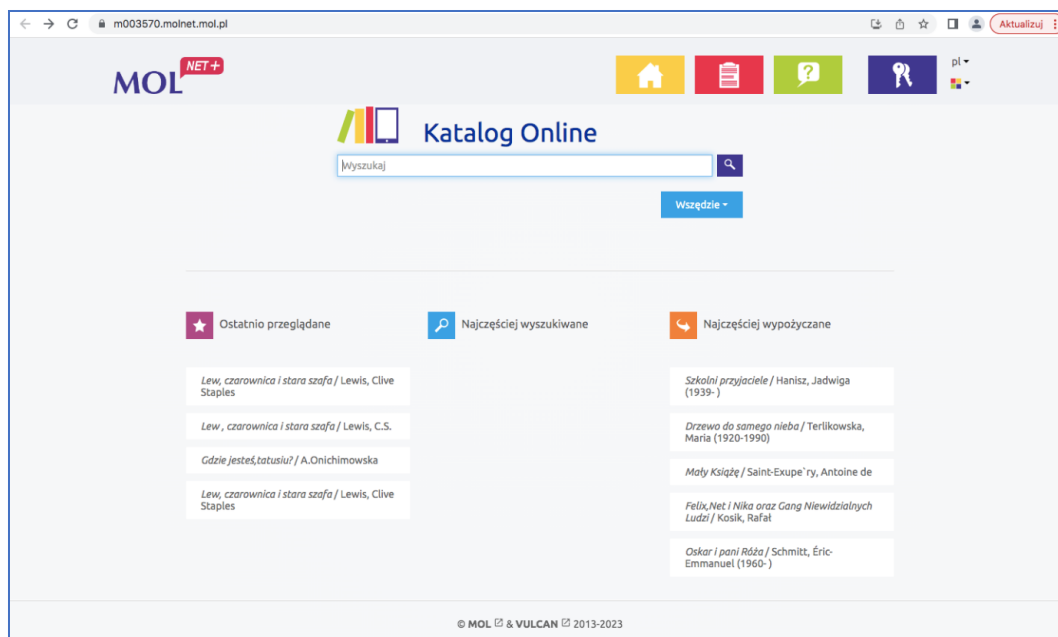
m003570.molnet.mol.pl

Aktualizuj

MOL NET+

pl

Katalog Online

Wyszukaj

Wszędzie

Ostatnio przeglądane

Lew, czarownica i stara szafa / Lewis, Clive Staples

Lew , czarownica i stara szafa / Lewis, C.S.

Gdzie jesteś,tatusiu? / A.Onichimowska

Lew, czarownica i stara szafa / Lewis, Clive Staples

Najczęściej wyszukiwane

Najczęściej wypożyczane

Szkolni przyjaciele / Hanisz, Jadwiga (1939- )

Drzewo do samego nieba / Terlikowska, Maria (1920-1990)

Mały Książę / Saint-Exupe`ry, Antoine de

Felix,Net i Nika oraz Gang Niewidzialnych Ludzi / Kosik, Rafał

Oskar i pani Róża / Schmitt, Éric-Emmanuel (1960- )

© MOL & VULCAN 2013-2023